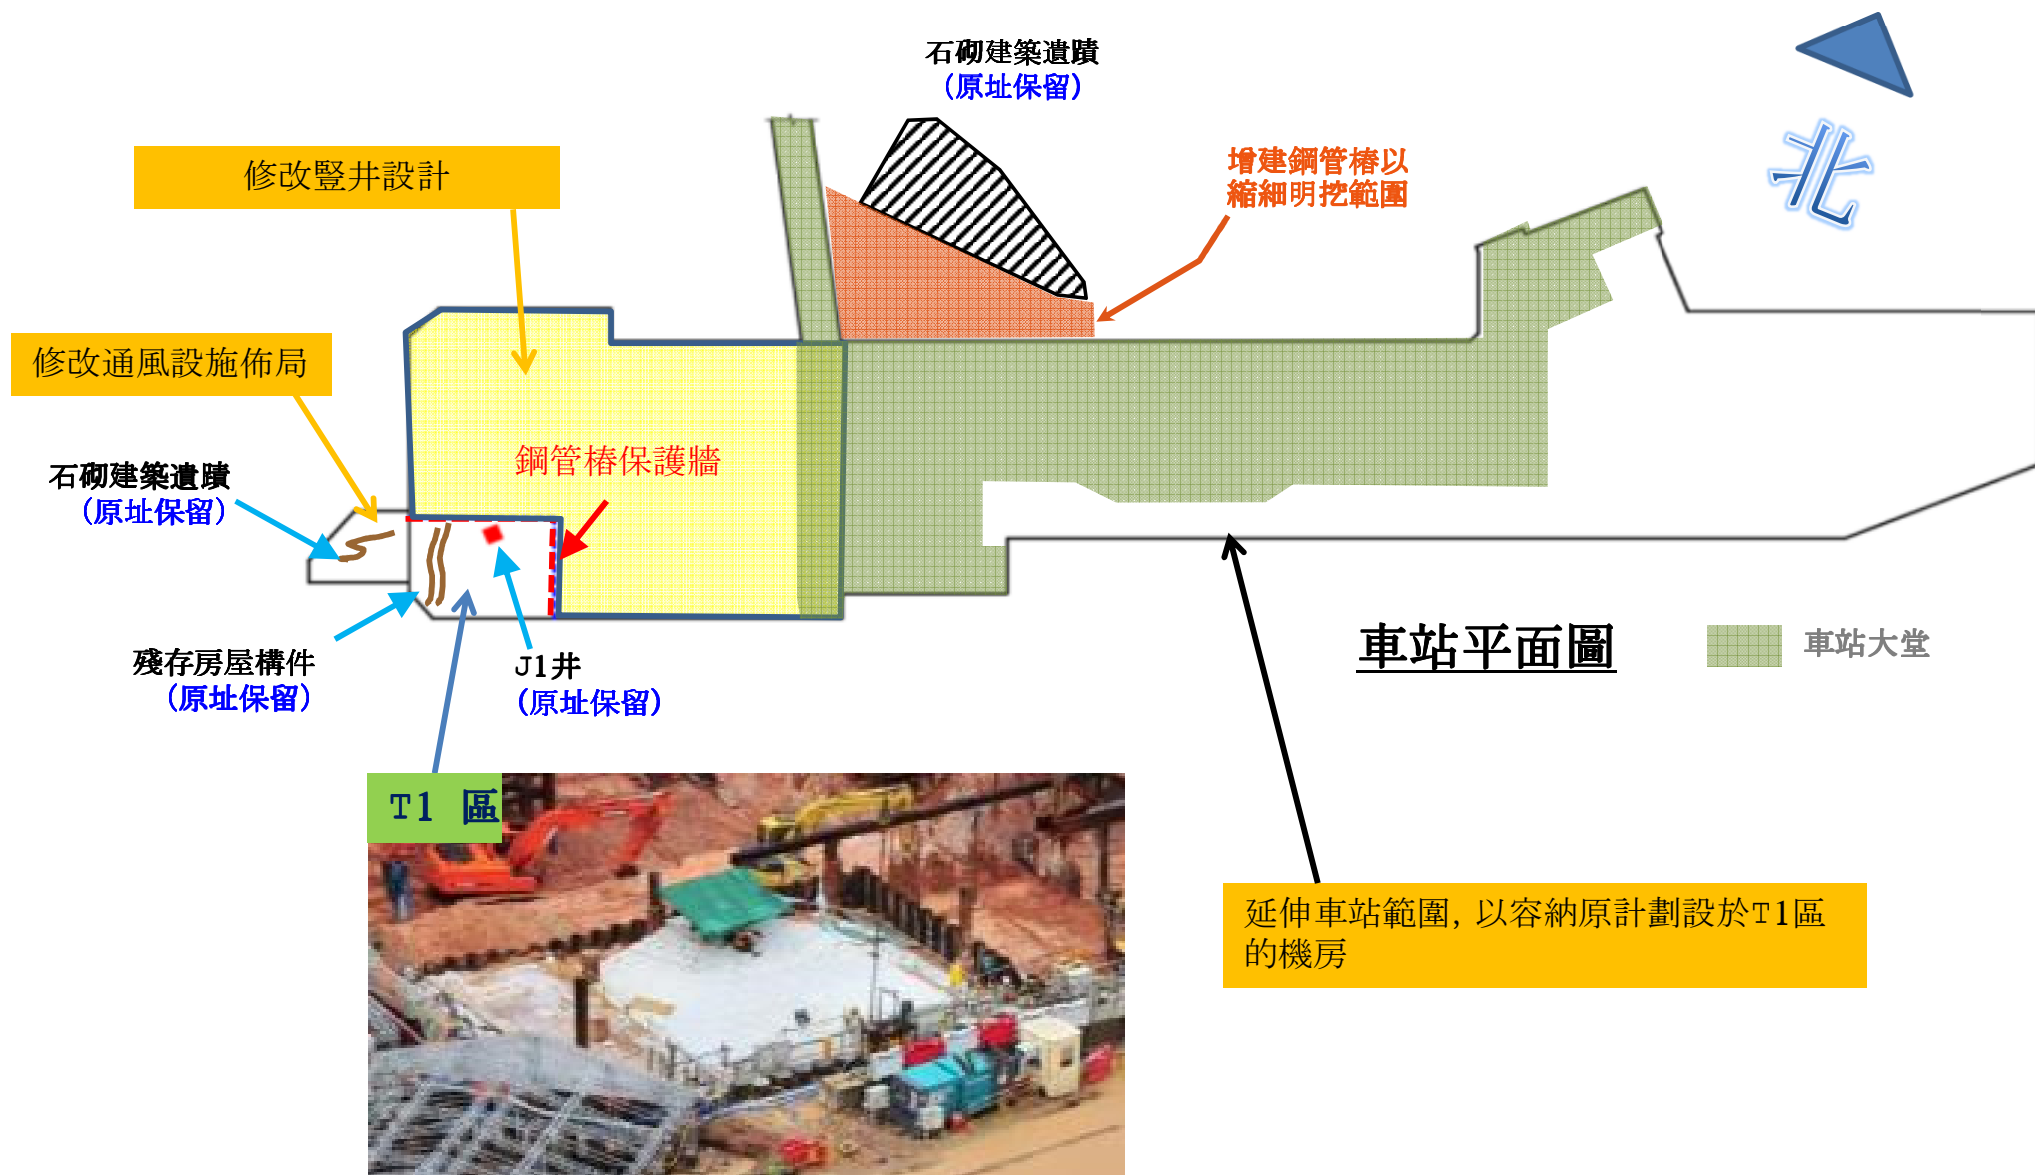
石砌建築遺蹟
（原址保留）

北

修改豎井設計

增建鋼管樁以縮細明挖範圍

修改通風設施佈局

鋼管樁保護牆

石砌建築遺蹟
（原址保留）

殘存房屋構件
（原址保留）

J1井
（原址保留）

車站平面圖

車站大堂

T1 區

延伸車站範圍，以容納原計劃設於T1區的機房